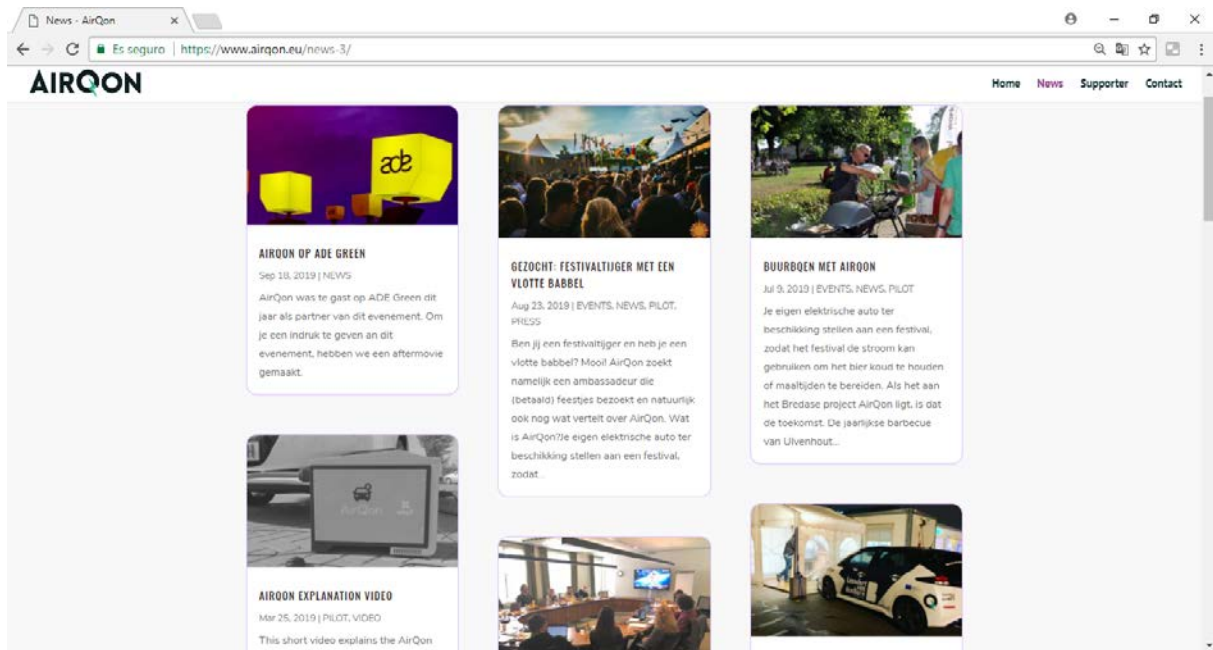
News - AirQon ×

Es seguro | https://www.airqon.eu/news-3/

AIRQON

Home News Supporter Contact

ade

AIRQON OP ADE GREEN

Sep 18, 2019 | NEWS

AirQon was te gast op ADE Green dit jaar als partner van dit evenement. Om je een indruk te geven an dit evenement, hebben we een aftermovie gemaakt.

GEZOCHT: FESTIVALTIJGER MET EEN VLOTTE BABBEL

Aug 23, 2019 | EVENTS, NEWS, PILOT, PRESS

Ben jij een festivaltijger en heb je een vlotte babbel? Mooi! AirQon zoekt namelijk een ambassadeur die (betaald) feestjes bezoekt en natuurlijk ook nog wat vertelt over AirQon. Wat is AirQon?Je eigen elektrische auto ter beschikking stellen aan een festival, zodat...

BUURBQEN MET AIRQON

Jul 9, 2019 | EVENTS, NEWS, PILOT

Je eigen elektrische auto ter beschikking stellen aan een festival, zodat het festival de stroom kan gebruiken om het bier koud te houden of maaltijden te bereiden. Als het aan het Bredase project AirQon ligt, is dat de toekomst. De jaarlijkse barbecue van Ulvenhout...

AirQon

AIRQON EXPLANATION VIDEO

Mar 25, 2019 | PILOT, VIDEO

This short video explains the AirQon